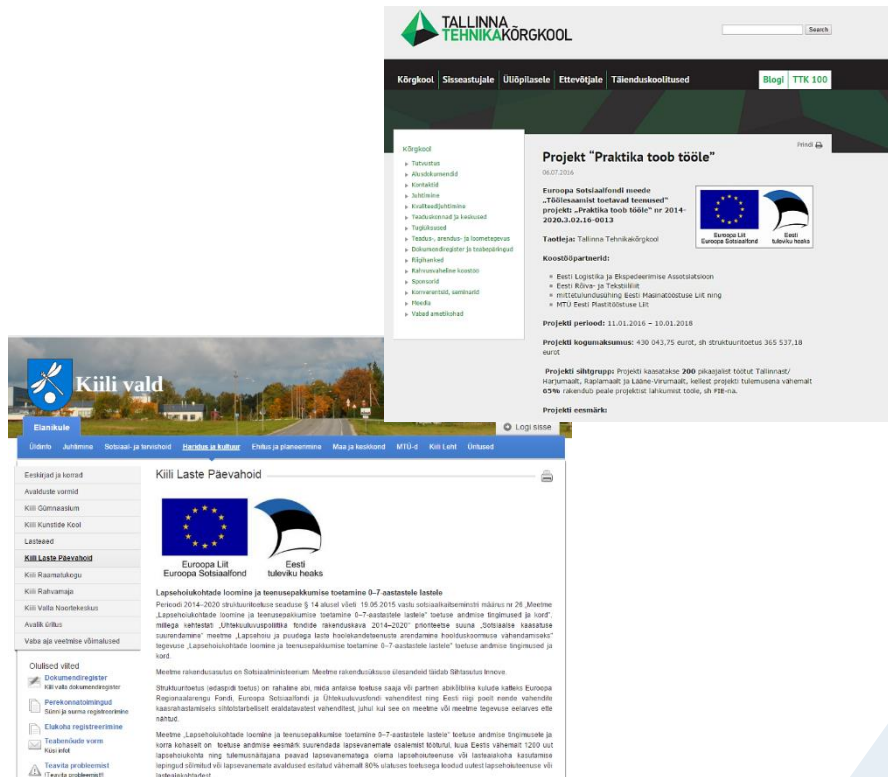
TALLINNA TEHNIKAKÕRGKOOL

Search

Kõrgkool Sisseastujale Üliõpilasele Ettevõtjale Täienduskoolitused Blogi TTK 100

Kõrgkool
Tutvustus
Alusdokumendid
Kontaktid
Juhtimine
Kvaliteedijuhtimine
Teaduskonnad ja keskused
Tugiüksused
Teadus-, arendus- ja loometegevus
Dokumendiregister ja teabenõuded
Riigihanked
Rahvusvaheline koostöö
Sponsorid
Konverentsid, seminarid
Meedia
Vabad ametikohad

Prindi

Projekt "Praktika toob tööle"

06.07.2016

Euroopa Sotsiaalfondi meede „Töölesaamist toetavad teenused" projekt: „Praktika toob tööle" nr 2014-2020.3.02.16-0013

Euroopa Liit Euroopa Sotsiaalfond
Eesti tuleviku heaks

Taotleja: Tallinna Tehnikakõrgkool

Koostööpartnerid:

Eesti Logistika ja Ekspedeerimise Assotsiatsioon
Eesti Rõiva- ja Tekstiililiit
mittetulundusühing Eesti Masinatööstuse Liit ning
MTÜ Eesti Plastitööstuse Liit

Projekti periood: 11.01.2016 – 10.01.2018

Projekti kogumaksumus: 430 043,75 eurot, sh struktuuritoetus 365 537,18 eurot

Projekti sihtgrupp: Projekti kaasatakse 200 pikaajalist töötut Tallinnast/ Harjumaalt, Raplamaalt ja Lääne-Virumaalt, kellest projekti tulemusena vähemalt 65% rakendub peale projektist lahkumist tööle, sh FIE-na.

Projekti eesmärk:

Kiili vald

Elanikule

Logi sisse

Üldinfo Juhtimine Sotsiaal- ja tervishoid Haridus ja kultuur Ehitus ja planeerimine Maa ja keskkond MTÜ-d Kiili Leht Uudised

Eeskirjad ja korrad
Avalduste vormid
Kiili Gümnaasium
Kiili Kunstide Kool
Lasteaed
Kiili Laste Päevahoid
Kiili Raamatukogu
Kiili Rahvamaja
Kiili Valla Noortekeskus
Avalik üritus
Vaba aja veetmise võimalused

Olulised viited
Dokumendiregister
Kiili valla dokumendiregister
Perekonnatoimingud
Sünni ja surma registreerimine
Elukoha registreerimine
Teabenõude vorm
Küsi infot
Teavita probleemist
[Teavita probleemist]

Kiili Laste Päevahoid

Euroopa Liit Euroopa Sotsiaalfond
Eesti tuleviku heaks

Lapsehoiukohtade loomine ja teenusepakkumise toetamine 0–7-aastastele lastele

Perioodi 2014–2020 struktuuritoetuse seaduse § 14 alusel võeti 19.05.2015 vastu sotsiaalkaitseministri määrus nr 28 „Meetme „Lapsehoiukohtade loomine ja teenusepakkumise toetamine 0–7-aastastele lastele" toetuse andmise tingimused ja kord", millega kehtestati „Ühtekuuluvuspoliitika fondide rakenduskava 2014–2020" prioriteetse suuna „Sotsiaalse kaasatuse suurendamine" meetme „Lapsehoiu ja puudega laste hoolekandeteenuste arendamine hoolduskoormuse vähendamiseks" tegevuse „Lapsehoiukohtade loomine ja teenusepakkumise toetamine 0–7-aastastele lastele" toetuse andmise tingimused ja kord.

Meetme rakendusasutus on Sotsiaalministeerium. Meetme rakendusüksuse ülesandeid täidab Sihtasutus Innove.

Struktuuritoetus (edaspidi toetus) on rahaline abi, mida antakse toetuse saaja või partneri abikõlblike kulude katteks Euroopa Regionaalarengu Fondi, Euroopa Sotsiaalfondi ja Ühtekuuluvusfondi vahenditest ning Eesti riigi poolt nende vahendite kaasrahastamiseks sihtotstarbeliselt eraldatavatest vahenditest, juhul kui see on meetme või meetme tegevuse eelarves ette nähtud.

Meetme „Lapsehoiukohtade loomine ja teenusepakkumise toetamine 0–7-aastastele lastele" toetuse andmise tingimusele ja korra kohaselt on toetuse andmise eesmärk suurendada lapsevanemate osalemist tööturul, luua Eestis vähemalt 1200 uut lapsehoiukohta ning tulemusnäitajana peavad lapsevanematega elama lapsehoiuteenuse või lasteaialoha kasutamise lepingud sõlmitud või lapsevanemate avaldused esitatud vähemalt 80% ulatuses toetusega loodud uutest lapsehoiuteenuse või lasteaiakohtadest.